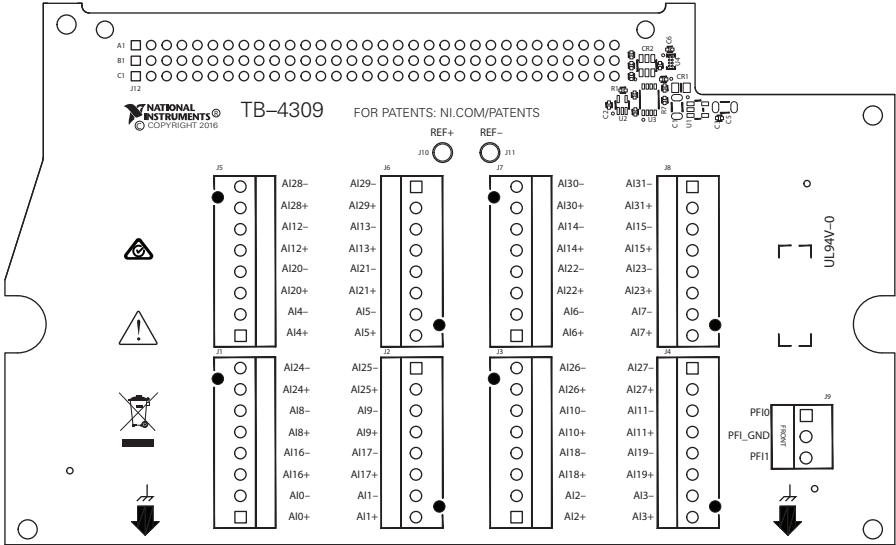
A1
B1
C1
J12
CR2
CR1
R1
U2
U3
NATIONAL INSTRUMENTS®
© COPYRIGHT 2016
TB–4309
FOR PATENTS: NI.COM/PATENTS
REF+
REF–
J10
J11
J5
AI28–
AI28+
AI12–
AI12+
AI20–
AI20+
AI4–
AI4+
J6
AI29–
AI29+
AI13–
AI13+
AI21–
AI21+
AI5–
AI5+
J7
AI30–
AI30+
AI14–
AI14+
AI22–
AI22+
AI6–
AI6+
J8
AI31–
AI31+
AI15–
AI15+
AI23–
AI23+
AI7–
AI7+
UL94V–0
J1
AI24–
AI24+
AI8–
AI8+
AI16–
AI16+
AI0–
AI0+
J2
AI25–
AI25+
AI9–
AI9+
AI17–
AI17+
AI1–
AI1+
J3
AI26–
AI26+
AI10–
AI10+
AI18–
AI18+
AI2–
AI2+
J4
AI27–
AI27+
AI11–
AI11+
AI19–
AI19+
AI3–
AI3+
J9
PFI0
PFI_GND
PFI1
FRONT